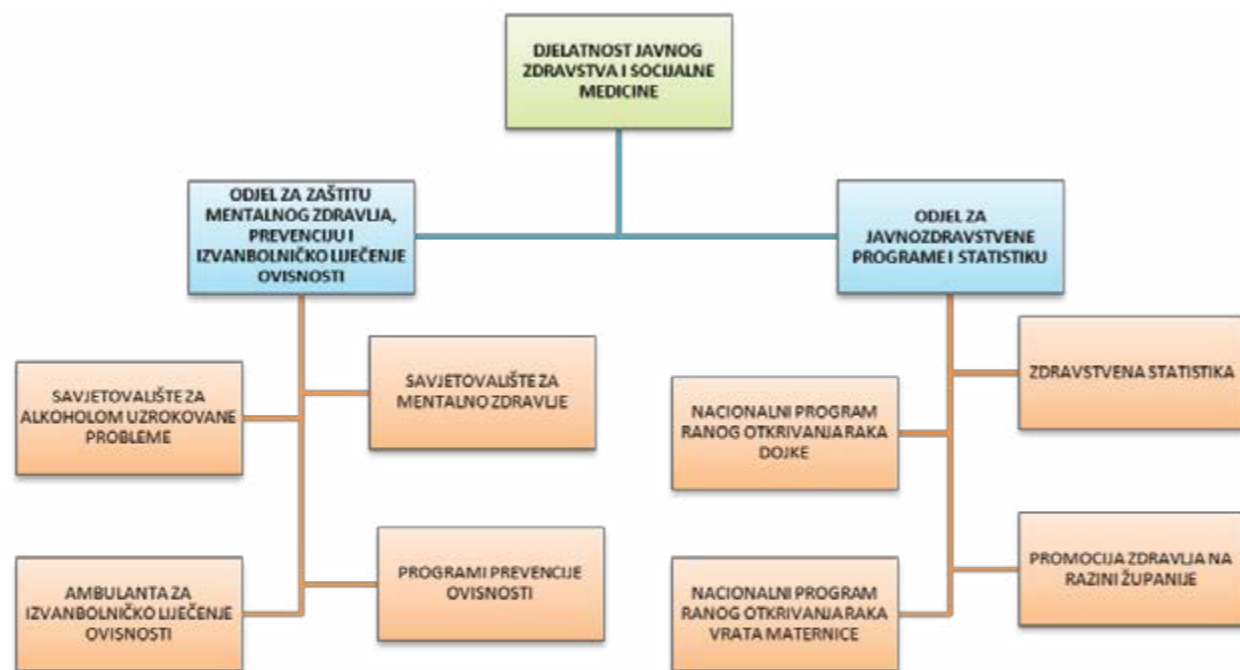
DJELATNOST JAVNOG ZDRAVSTVA I SOCIJALNE MEDICINE

ODJEL ZA ZAŠTITU MENTALNOG ZDRAVLJA, PREVENCIJU I IZVANBOLNIČKO LIJEČENJE OVISNOSTI

ODJEL ZA JAVNOZDRAVSTVENE PROGRAME I STATISTIKU

SAVJETOVALIŠTE ZA ALKOHOLOM UZROKOVANE PROBLEME

SAVJETOVALIŠTE ZA MENTALNO ZDRAVLJE

AMBULANTA ZA IZVANBOLNIČKO LIJEČENJE OVISNOSTI

PROGRAMI PREVENCIJE OVISNOSTI

ZDRAVSTVENA STATISTIKA

NACIONALNI PROGRAM RANOG OTKRIVANJA RAKA DOJKE

PROMOCIJA ZDRAVLJA NA RAZINI ŽUPANIJE

NACIONALNI PROGRAM RANOG OTKRIVANJA RAKA VRATA MATERNICE